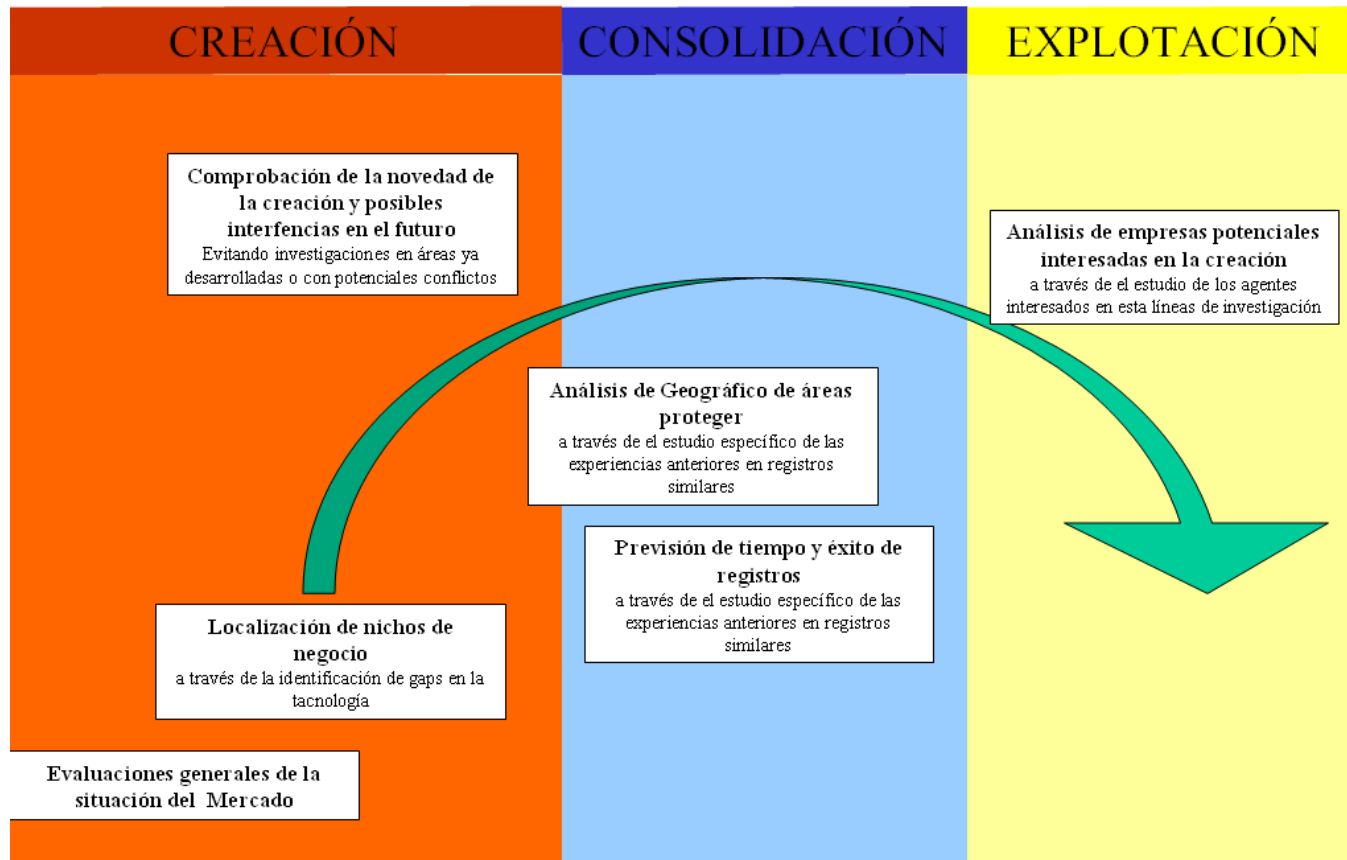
CREACIÓN

CONSOLIDACIÓN

EXPLOTACIÓN

Comprobación de la novedad de la creación y posibles interfencias en el futuro
Evitando investigaciones en áreas ya desarrolladas o con potenciales conflictos

Análisis de empresas potenciales interesadas en la creación
a través de el estudio de los agentes interesados en esta líneas de investigación

Análisis de Geográfico de áreas proteger
a través de el estudio específico de las experiencias anteriores en registros similares

Previsión de tiempo y éxito de registros
a través de el estudio específico de las experiencias anteriores en registros similares

Localización de nichos de negocio
a través de la identificación de gaps en la tacnología

Evaluaciones generales de la situación del Mercado